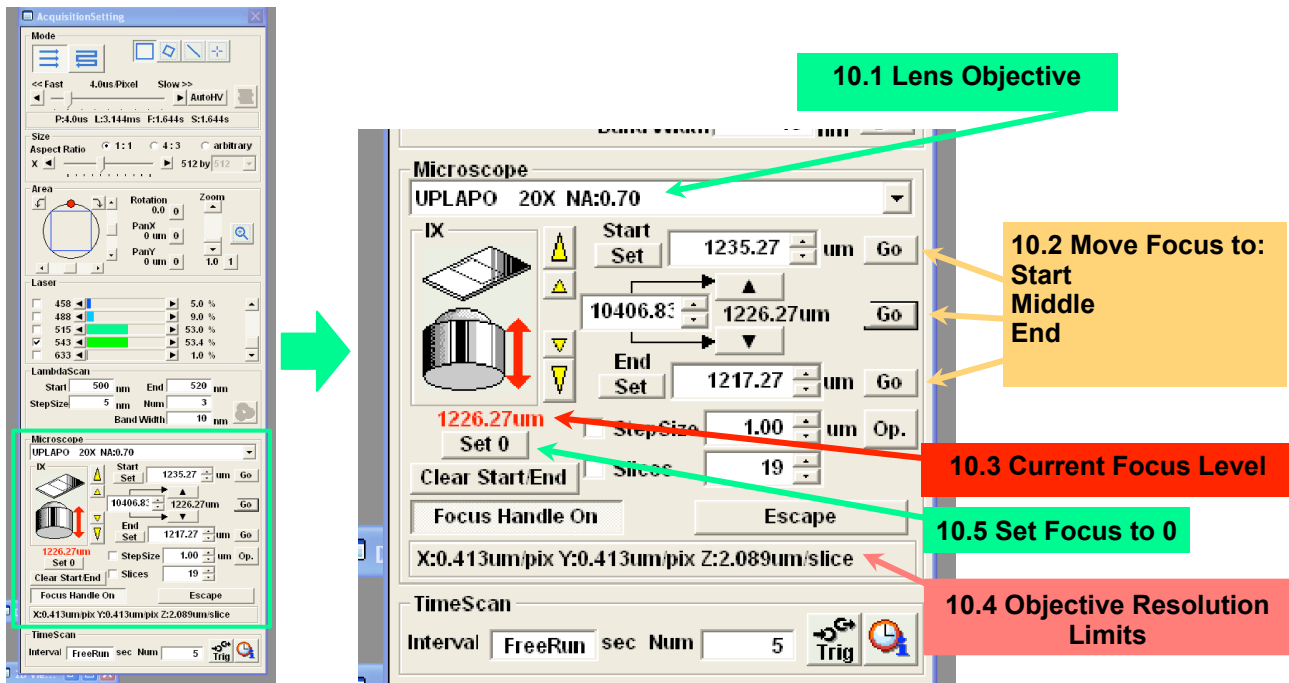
AcquisitionSetting

Mode

<< Fast 4.0us/Pixel Slow >>

AutoHV

P:4.0us L:3.144ms F:1.644s S:1.644s

Size

Aspect Ratio 1 : 1 4 : 3 arbitrary

X 512 by 512

Area

Rotation 0.0 0

Zoom

PanX 0 um 0

PanY 0 um 0

1.0 1

Laser

458 5.0 %

488 9.0 %

515 53.0 %

543 53.4 %

633 1.0 %

LambdaScan

Start 500 nm End 520 nm

StepSize 5 nm Num 3

Band Width 10 nm

Microscope

UPLAPO 20X NA:0.70

IX

Start Set 1235.27 um Go

10406.83 1226.27um Go

End Set 1217.27 um Go

1226.27um

Set 0

StepSize 1.00 um Op.

Slices 19

Clear Start/End

Focus Handle On Escape

X:0.413um/pix Y:0.413um/pix Z:2.089um/slice

TimeScan

Interval FreeRun sec Num 5 Trig

10.1 Lens Objective

Band Width um

Microscope

UPLAPO 20X NA:0.70

IX

Start Set 1235.27 um Go

10406.83 1226.27um Go

End Set 1217.27 um Go

1226.27um

Set 0

StepSize 1.00 um Op.

Slices 19

Clear Start/End

Focus Handle On Escape

X:0.413um/pix Y:0.413um/pix Z:2.089um/slice

TimeScan

Interval FreeRun sec Num 5 Trig

10.2 Move Focus to:
Start
Middle
End

10.3 Current Focus Level

10.5 Set Focus to 0

10.4 Objective Resolution Limits